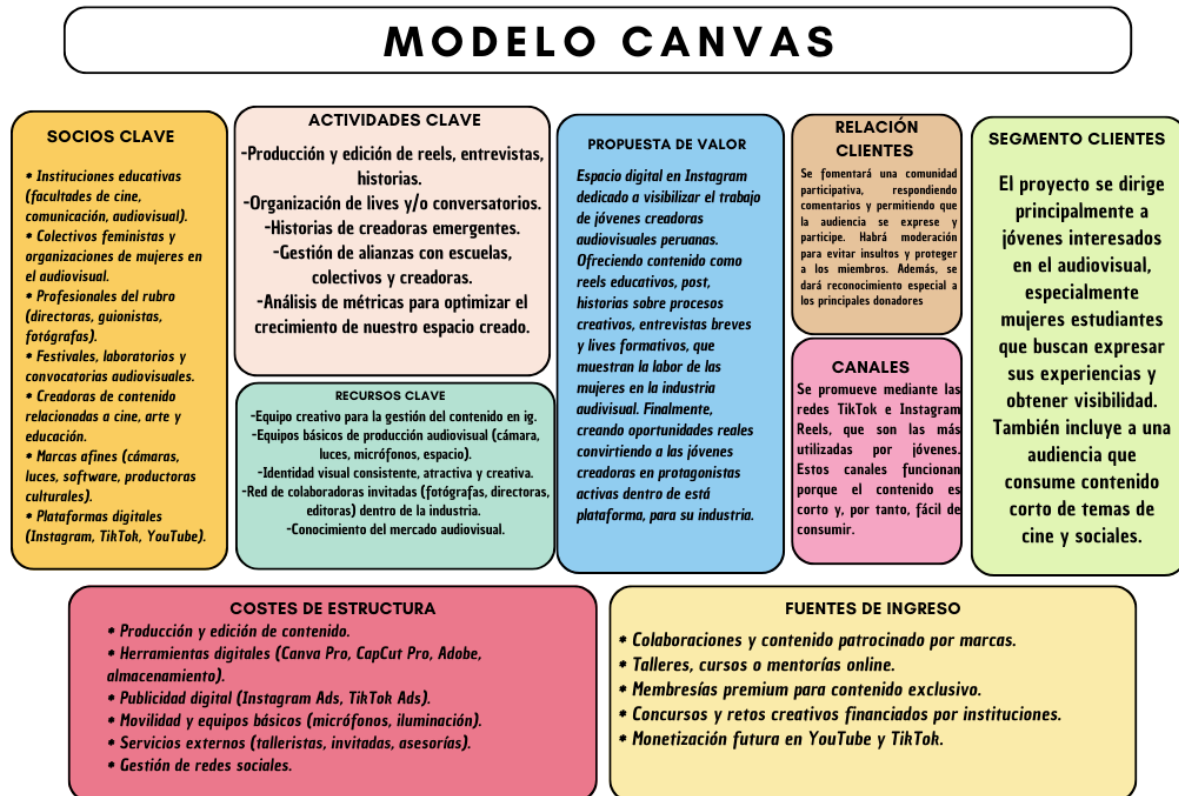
MODELO CANVAS

SOCIOS CLAVE

• Instituciones educativas (facultades de cine, comunicación, audiovisual).
• Colectivos feministas y organizaciones de mujeres en el audiovisual.
• Profesionales del rubro (directoras, guionistas, fotógrafas).
• Festivales, laboratorios y convocatorias audiovisuales.
• Creadoras de contenido relacionadas a cine, arte y educación.
• Marcas afines (cámaras, luces, software, productoras culturales).
• Plataformas digitales (Instagram, TikTok, YouTube).

ACTIVIDADES CLAVE

-Producción y edición de reels, entrevistas, historias.
-Organización de lives y/o conversatorios.
-Historias de creadoras emergentes.
-Gestión de alianzas con escuelas, colectivos y creadoras.
-Análisis de métricas para optimizar el crecimiento de nuestro espacio creado.

RECURSOS CLAVE

-Equipo creativo para la gestión del contenido en ig.
-Equipos básicos de producción audiovisual (cámara, luces, micrófonos, espacio).
-Identidad visual consistente, atractiva y creativa.
-Red de colaboradoras invitadas (fotógrafas, directoras, editoras) dentro de la industria.
-Conocimiento del mercado audiovisual.

PROPUESTA DE VALOR

Espacio digital en Instagram dedicado a visibilizar el trabajo de jóvenes creadoras audiovisuales peruanas. Ofreciendo contenido como reels educativos, post, historias sobre procesos creativos, entrevistas breves y lives formativos, que muestran la labor de las mujeres en la industria audivisual. Finalmente, creando oportunidades reales convirtiendo a las jóvenes creadoras en protagonistas activas dentro de está plataforma, para su industria.

RELACIÓN CLIENTES

Se fomentará una comunidad participativa, respondiendo comentarios y permitiendo que la audiencia se exprese y participe. Habrá moderación para evitar insultos y proteger a los miembros. Además, se dará reconocimiento especial a los principales donadores

CANALES

Se promueve mediante las redes TikTok e Instagram Reels, que son las más utilizadas por jóvenes. Estos canales funcionan porque el contenido es corto y, por tanto, fácil de consumir.

SEGMENTO CLIENTES

El proyecto se dirige principalmente a jóvenes interesados en el audiovisual, especialmente mujeres estudiantes que buscan expresar sus experiencias y obtener visibilidad. También incluye a una audiencia que consume contenido corto de temas de cine y sociales.

COSTES DE ESTRUCTURA

• Producción y edición de contenido.
• Herramientas digitales (Canva Pro, CapCut Pro, Adobe, almacenamiento).
• Publicidad digital (Instagram Ads, TikTok Ads).
• Movilidad y equipos básicos (micrófonos, iluminación).
• Servicios externos (talleristas, invitadas, asesorías).
• Gestión de redes sociales.

FUENTES DE INGRESO

• Colaboraciones y contenido patrocinado por marcas.
• Talleres, cursos o mentorías online.
• Membresías premium para contenido exclusivo.
• Concursos y retos creativos financiados por instituciones.
• Monetización futura en YouTube y TikTok.